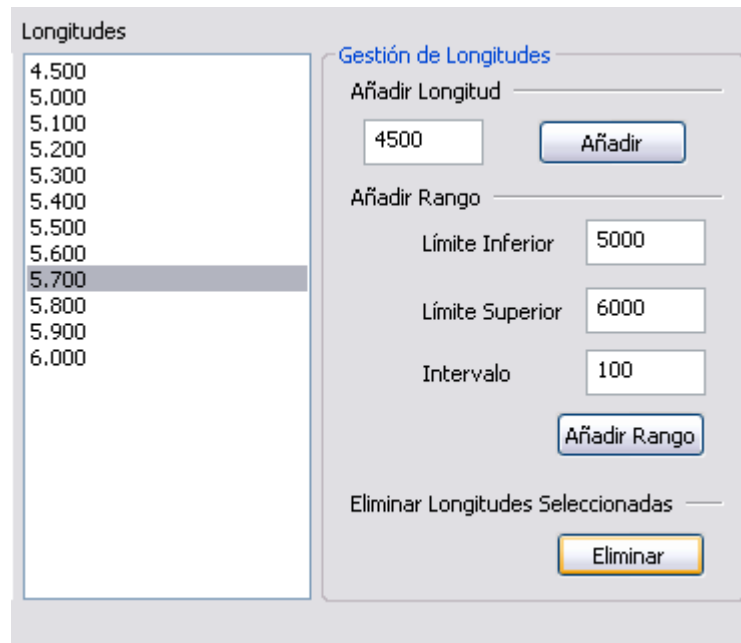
Longitudes

4.500
5.000
5.100
5.200
5.300
5.400
5.500
5.600
5.700
5.800
5.900
6.000

Gestión de Longitudes

Añadir Longitud

4500

Añadir

Añadir Rango

Límite Inferior 5000

Límite Superior 6000

Intervalo 100

Añadir Rango

Eliminar Longitudes Seleccionadas

Eliminar